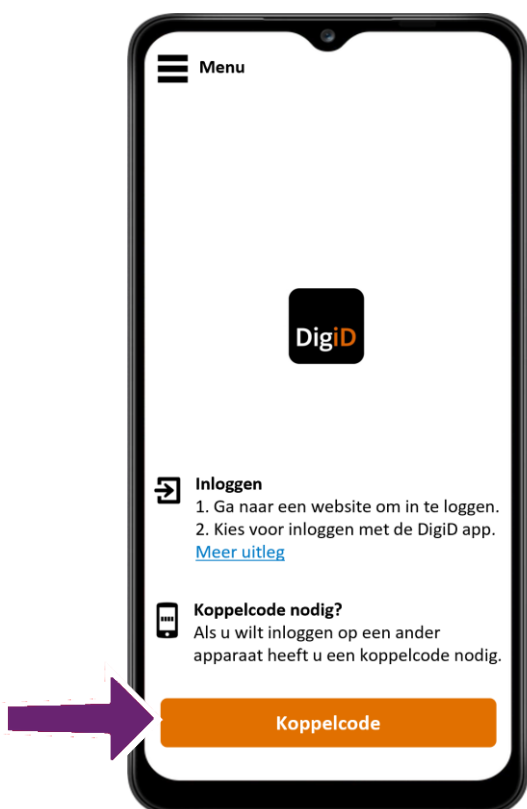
Menu

DigiD

Inloggen
1. Ga naar een website om in te loggen.
2. Kies voor inloggen met de DigiD app.
Meer uitleg

Koppelcode nodig?
Als u wilt inloggen op een ander apparaat heeft u een koppelcode nodig.

Koppelcode